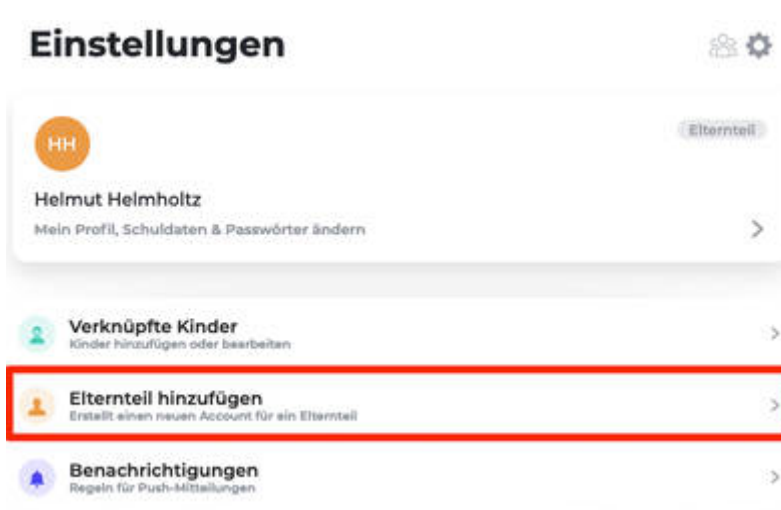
Einstellungen

HH

Elternteil

Helmut Helmholtz

Mein Profil, Schuldaten & Passwörter ändern

Verknüpfte Kinder
Kinder hinzufügen oder bearbeiten

Elternteil hinzufügen
Erstellt einen neuen Account für ein Elternteil

Benachrichtigungen
Regeln für Push-Mitteilungen